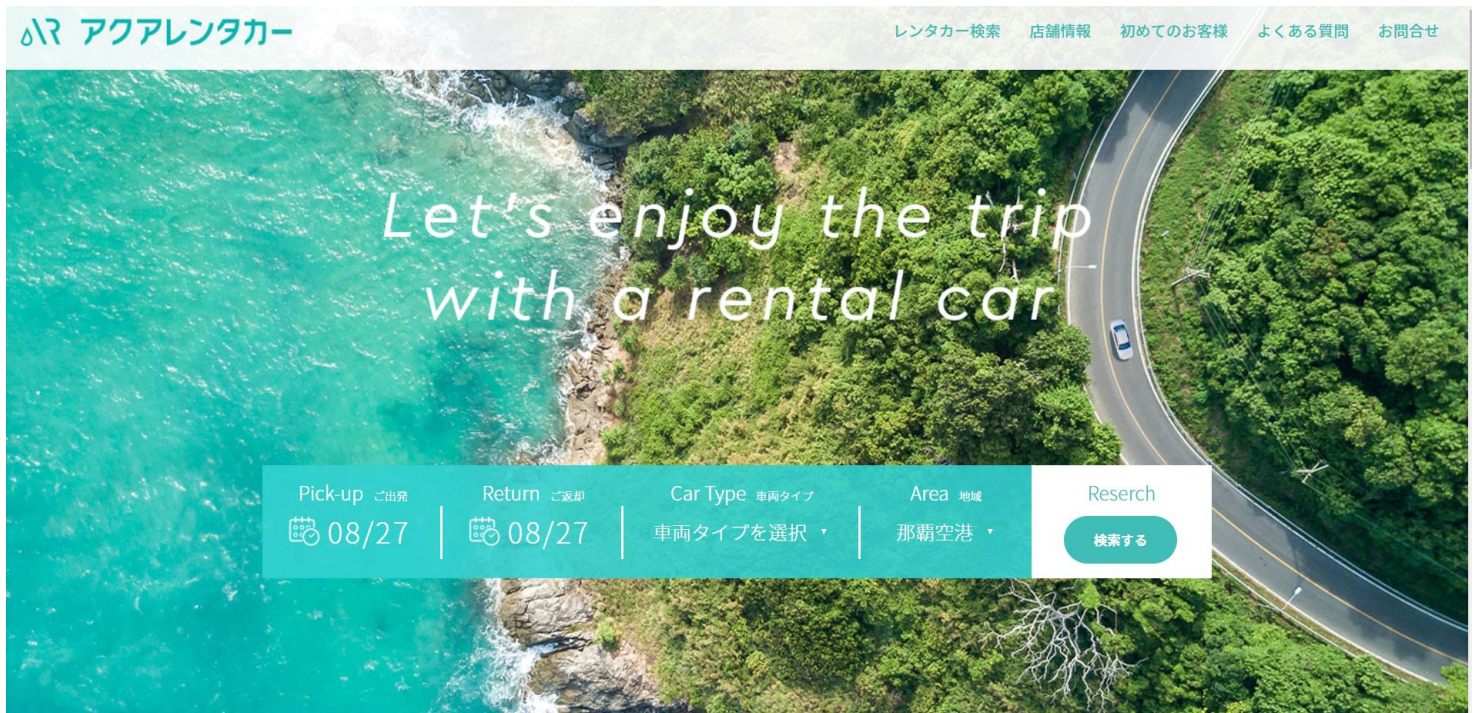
AR アクアレンタカー

レンタカー検索 店舗情報 初めてのお客様 よくある質問 お問合せ

Let's enjoy the trip with a rental car

Pick-up ご出発
08/27

Return ご返却
08/27

Car Type 車両タイプ
車両タイプを選択

Area 地域
那覇空港

Reserch
検索する